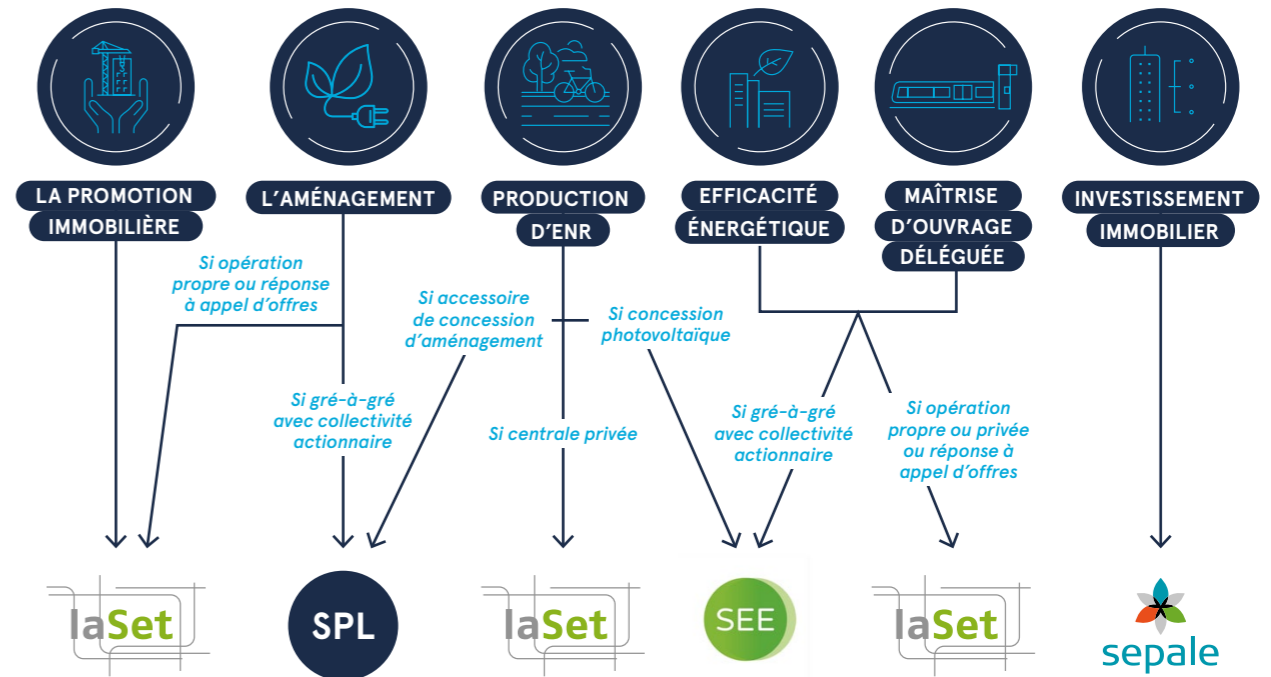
LA PROMOTION IMMOBILIÈRE

L'AMÉNAGEMENT

PRODUCTION D'ENR

EFFICACITÉ ÉNERGÉTIQUE

MAÎTRISE D'OUVRAGE DÉLÉGUÉE

INVESTISSEMENT IMMOBILIER

Si opération propre ou réponse à appel d'offres

Si accessoire de concession d'aménagement

Si concession photovoltaïque

Si gré-à-gré avec collectivité actionnaire

Si centrale privée

Si gré-à-gré avec collectivité actionnaire

Si opération propre ou privée ou réponse à appel d'offres

laSet

SPL

laSet

SEE

laSet

sepale